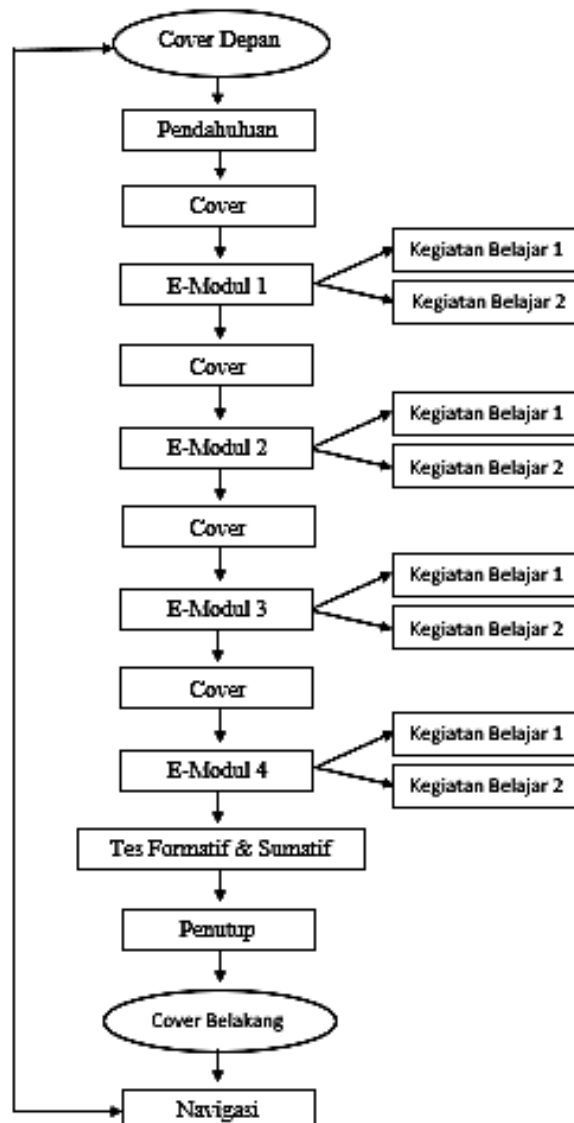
Cover Depan

Pendahuluan

Cover

E-Modul 1

Kegiatan Belajar 1

Kegiatan Belajar 2

Cover

E-Modul 2

Kegiatan Belajar 1

Kegiatan Belajar 2

Cover

E-Modul 3

Kegiatan Belajar 1

Kegiatan Belajar 2

Cover

E-Modul 4

Kegiatan Belajar 1

Kegiatan Belajar 2

Tes Formatif & Sumatif

Penutup

Cover Belakang

Navigasi